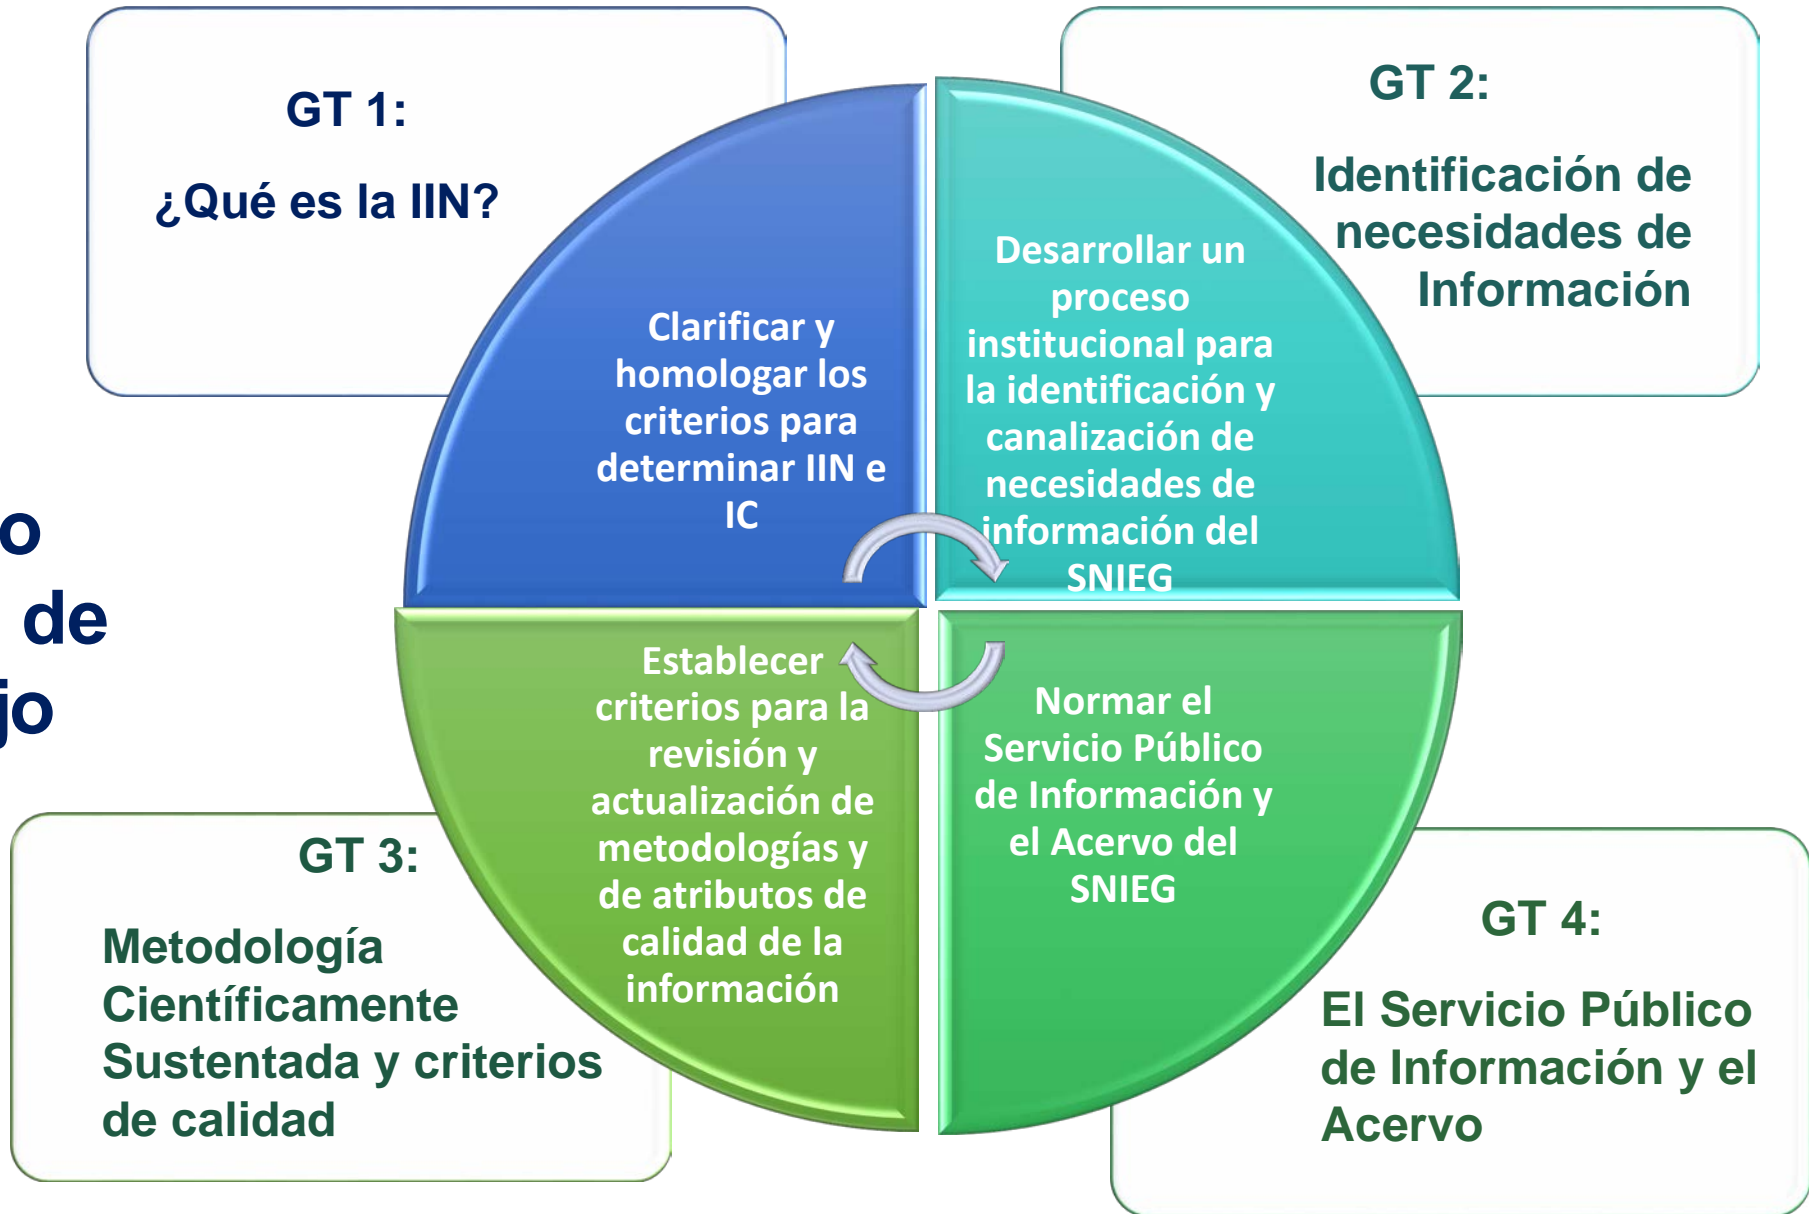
GT 1:

¿Qué es la IIN?

GT 2:

Identificación de necesidades de Información

Clarificar y homologar los criterios para determinar IIN e IC

Desarrollar un proceso institucional para la identificación y canalización de necesidades de información del SNIEG

o
de
jo

Establecer criterios para la revisión y actualización de metodologías y de atributos de calidad de la información

Normar el Servicio Público de Información y el Acervo del SNIEG

GT 3:

Metodología Científicamente Sustentada y criterios de calidad

GT 4:

El Servicio Público de Información y el Acervo